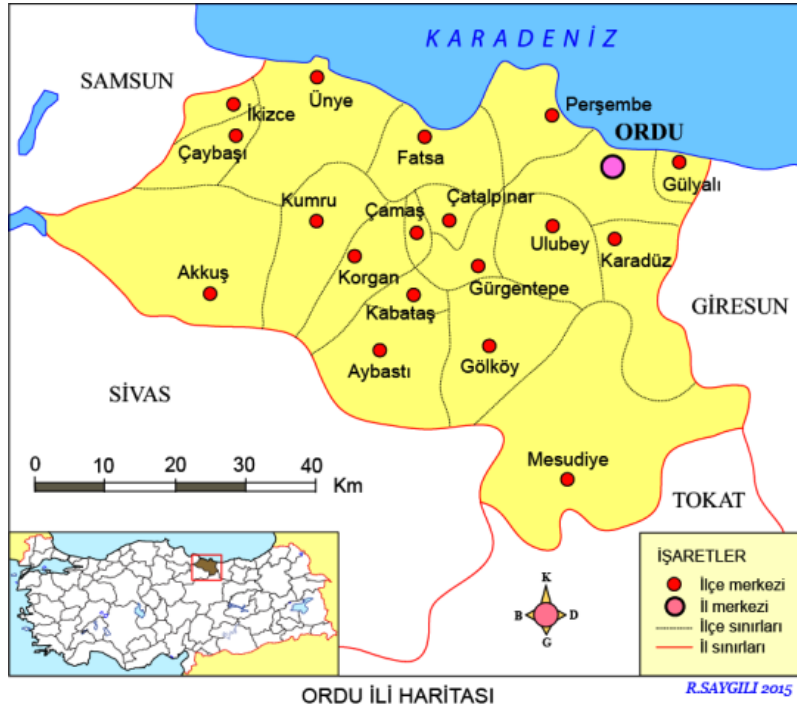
KARADENİZ

SAMSUN

Ünye
İkizce
Çaybaşı
Perşembe
ORDU
Fatsa
Gülyalı
Çatalpınar
Kumru
Çamaş
Ulubey
Karadüz
Akkuş
Korgan
Gürgentepe
Kabataş
GİRESUN
Aybastı
Gölköy
SİVAS
Mesudiye

0 10 20 30 40
Km

TOKAT

K
B D
G

İŞARETLER
İlçe merkezi
İl merkezi
İlçe sınırları
İl sınırları

ORDU İLİ HARİTASI

R.SAYGILI 2015